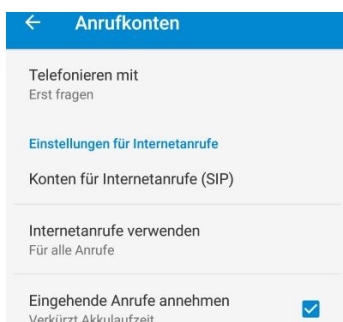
← Anrufkonten

Telefonieren mit
Erst fragen

Einstellungen für Internetanrufe

Konten für Internetanrufe (SIP)

Internetanrufe verwenden
Für alle Anrufe

Eingehende Anrufe annehmen
Verkürzt Akkulaufzeit